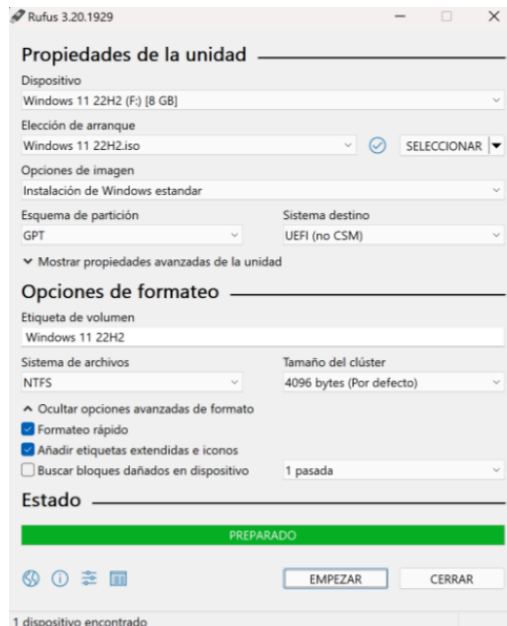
Rufus 3.20.1929

Propiedades de la unidad

Dispositivo
Windows 11 22H2 (F:) [8 GB]

Elección de arranque
Windows 11 22H2.iso
SELECCIONAR

Opciones de imagen
Instalación de Windows estandar

Esquema de partición
GPT

Sistema destino
UEFI (no CSM)

Mostrar propiedades avanzadas de la unidad

Opciones de formateo

Etiqueta de volumen
Windows 11 22H2

Sistema de archivos
NTFS

Tamaño del clúster
4096 bytes (Por defecto)

Ocultar opciones avanzadas de formato
Formateo rápido
Añadir etiquetas extendidas e iconos
Buscar bloques dañados en dispositivo
1 pasada

Estado

PREPARADO

EMPEZAR
CERRAR

1 dispositivo encontrado